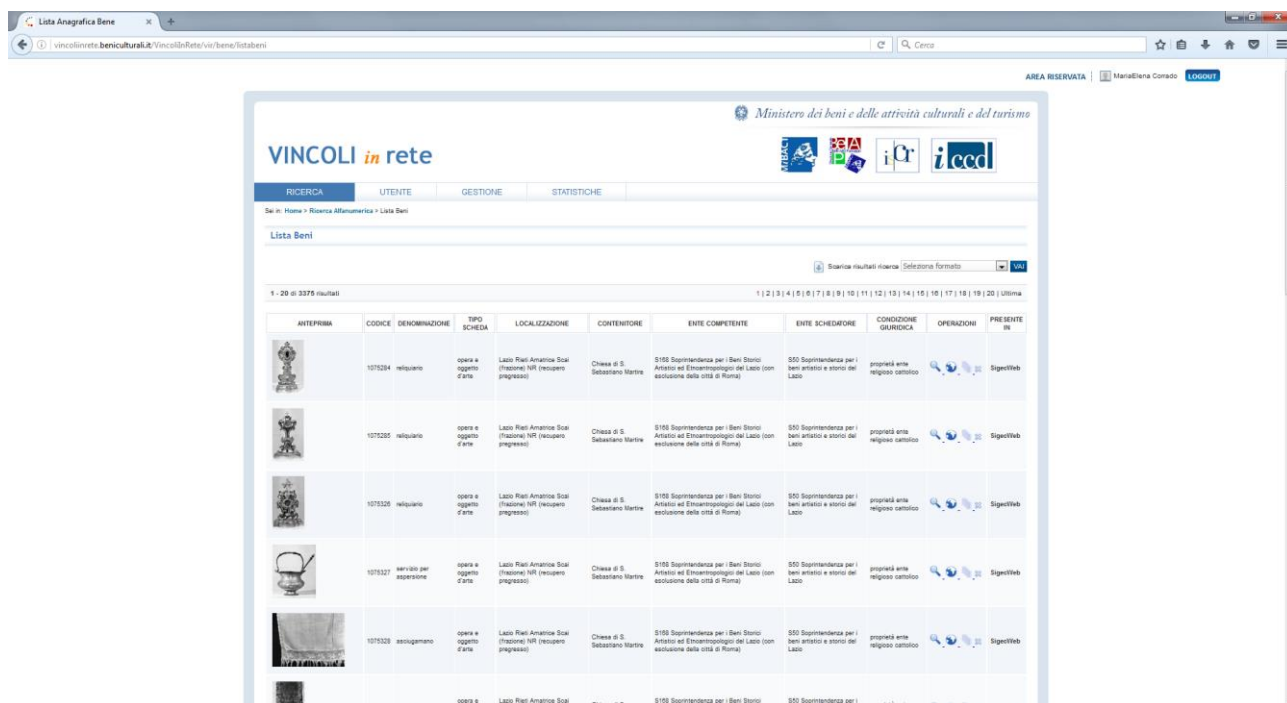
Lista Anagrafica Bene

vincoliinrete.beniculturali.it/VincoliInRete/vir/bene/listabeni

Cerca

AREA RISERVATA | MariaElena Corrado LOGOUT

Ministero dei beni e delle attività culturali e del turismo

VINCOLI in rete

RICERCA UTENTE GESTIONE STATISTICHE

Sei in: Home > Ricerca Alfanumerica > Lista Beni

Lista Beni

Scarica risultati ricerca Seleziona formato VAI

1 - 20 di 3375 risultati

1 | 2 | 3 | 4 | 5 | 6 | 7 | 8 | 9 | 10 | 11 | 12 | 13 | 14 | 15 | 16 | 17 | 18 | 19 | 20 | Ultima

| ANTEPRIMA | CODICE | DENOMINAZIONE | TIPO SCHEDA | LOCALIZZAZIONE | CONTENITORE | ENTE COMPETENTE | ENTE SCHEDATORE | CONDIZIONE GIURIDICA | OPERAZIONI | PRESENTE IN |
|---|---|---|---|---|---|---|---|---|---|---|
| | 1075284 | reliquiario | opera e oggetto d'arte | Lazio Rieti Amatrice Scai (frazione) NR (recupero pregresso) | Chiesa di S. Sebastiano Martire | S168 Soprintendenza per i Beni Storici Artistici ed Etnoantropologici del Lazio (con esclusione della città di Roma) | S50 Soprintendenza per i beni artistici e storici del Lazio | proprietà ente religioso cattolico | | SigecWeb |
| | 1075285 | reliquiario | opera e oggetto d'arte | Lazio Rieti Amatrice Scai (frazione) NR (recupero pregresso) | Chiesa di S. Sebastiano Martire | S168 Soprintendenza per i Beni Storici Artistici ed Etnoantropologici del Lazio (con esclusione della città di Roma) | S50 Soprintendenza per i beni artistici e storici del Lazio | proprietà ente religioso cattolico | | SigecWeb |
| | 1075326 | reliquiario | opera e oggetto d'arte | Lazio Rieti Amatrice Scai (frazione) NR (recupero pregresso) | Chiesa di S. Sebastiano Martire | S168 Soprintendenza per i Beni Storici Artistici ed Etnoantropologici del Lazio (con esclusione della città di Roma) | S50 Soprintendenza per i beni artistici e storici del Lazio | proprietà ente religioso cattolico | | SigecWeb |
| | 1075327 | servizio per aspersione | opera e oggetto d'arte | Lazio Rieti Amatrice Scai (frazione) NR (recupero pregresso) | Chiesa di S. Sebastiano Martire | S168 Soprintendenza per i Beni Storici Artistici ed Etnoantropologici del Lazio (con esclusione della città di Roma) | S50 Soprintendenza per i beni artistici e storici del Lazio | proprietà ente religioso cattolico | | SigecWeb |
| | 1075328 | asciugamano | opera e oggetto d'arte | Lazio Rieti Amatrice Scai (frazione) NR (recupero pregresso) | Chiesa di S. Sebastiano Martire | S168 Soprintendenza per i Beni Storici Artistici ed Etnoantropologici del Lazio (con esclusione della città di Roma) | S50 Soprintendenza per i beni artistici e storici del Lazio | proprietà ente religioso cattolico | | SigecWeb |
| | | | opera e | Lazio Rieti Amatrice Scai | | S168 Soprintendenza per i Beni Storici | S50 Soprintendenza per i | | | |